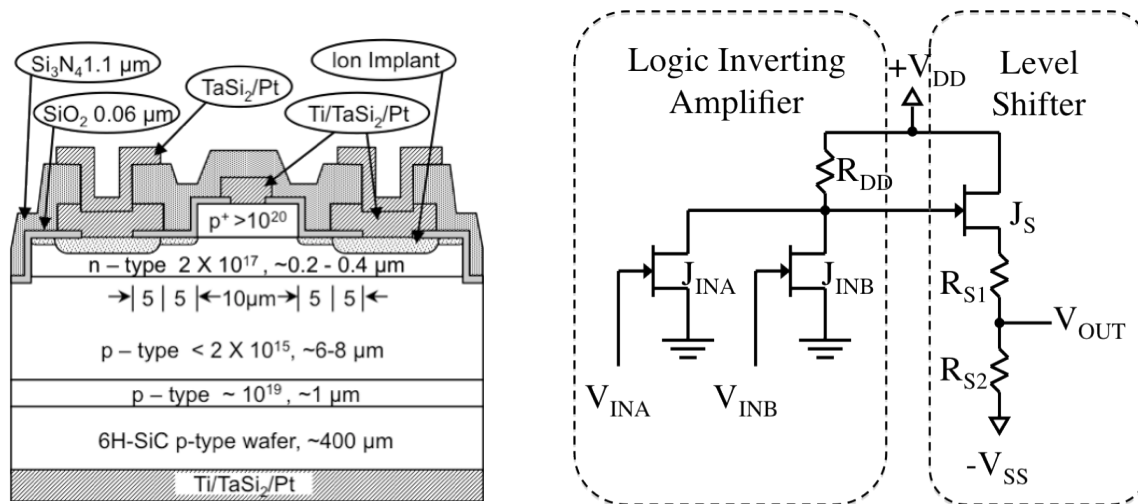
$Si_3N_4$ 1.1 µm

Ion Implant

$TaSi_2$/Pt

$SiO_2$ 0.06 µm

Ti/$TaSi_2$/Pt

$p^+ > 10^{20}$

n – type 2 X $10^{17}$, ~0.2 - 0.4 µm

5 | 5 | 10µm | 5 | 5

p – type < 2 X $10^{15}$, ~6-8 µm

p – type ~ $10^{19}$, ~1 µm

6H-SiC p-type wafer, ~400 µm

Ti/$TaSi_2$/Pt

Logic Inverting Amplifier

$+V_{DD}$

Level Shifter

$R_{DD}$

$J_S$

$J_{INA}$

$J_{INB}$

$R_{S1}$

$V_{OUT}$

$R_{S2}$

$V_{INA}$

$V_{INB}$

$-V_{SS}$